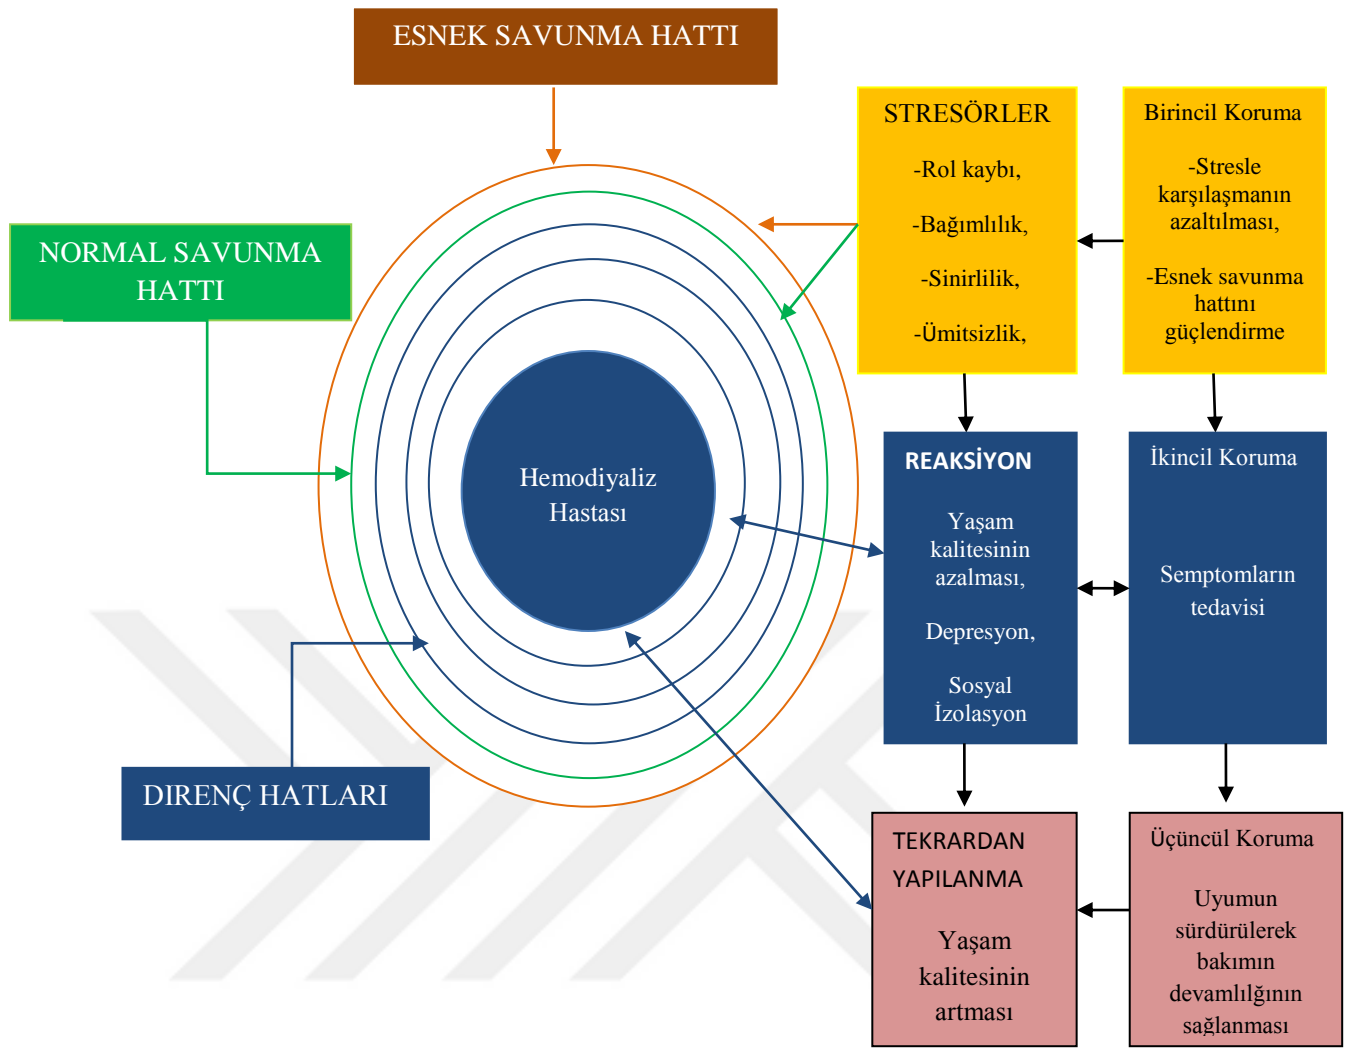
ESNEK SAVUNMA HATTI

NORMAL SAVUNMA HATTI

STRESÖRLER

-Rol kaybı,

-Bağımlılık,

-Sinirlilik,

-Ümitsizlik,

Birincil Koruma

-Stresle karşılaşmanın azaltılması,

-Esnek savunma hattını güçlendirme

Hemodiyaliz Hastası

REAKSİYON

Yaşam kalitesinin azalması,

Depresyon,

Sosyal İzolasyon

İkincil Koruma

Semptomların tedavisi

DIRENÇ HATLARI

TEKRARDAN YAPILANMA

Yaşam kalitesinin artması

Üçüncül Koruma

Uyumun sürdürülerek bakımın devamlılığının sağlanması